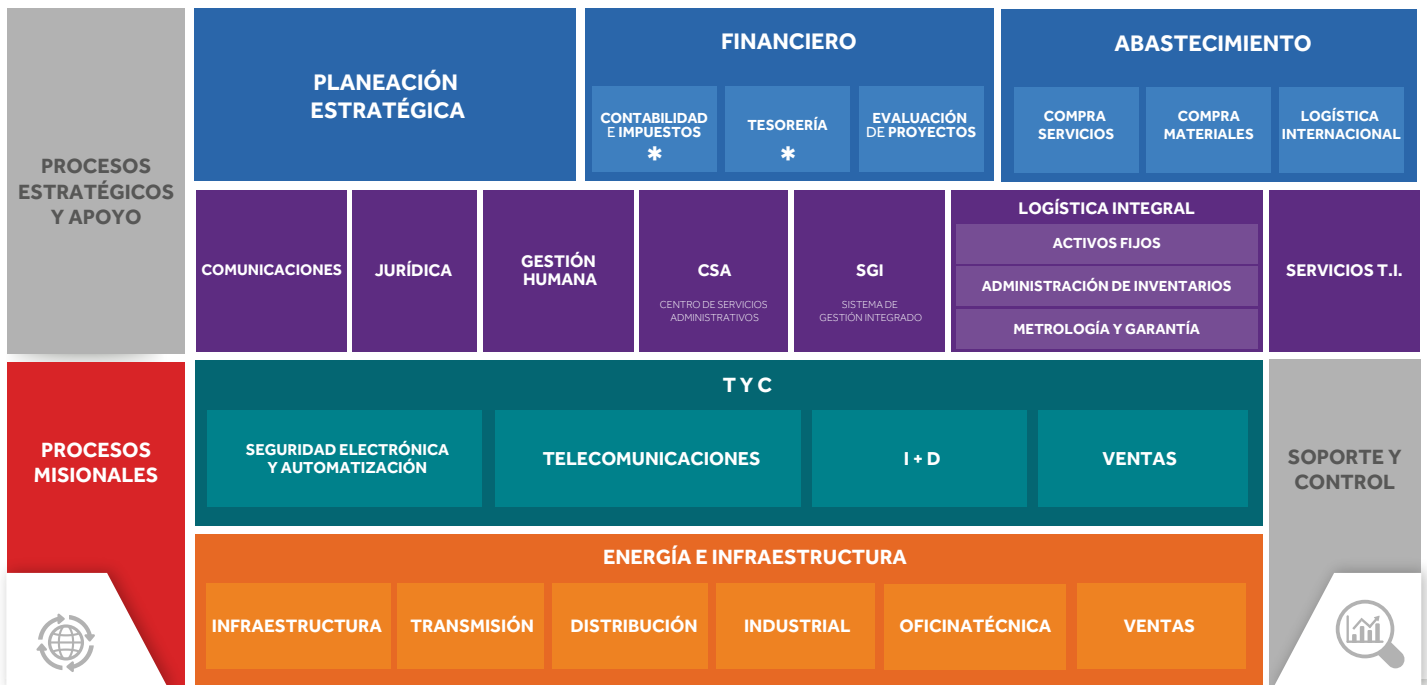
PROCESOS ESTRATÉGICOS Y APOYO

PLANEACIÓN ESTRATÉGICA

FINANCIERO

CONTABILIDAD E IMPUESTOS *

TESORERÍA *

EVALUACIÓN DE PROYECTOS

ABASTECIMIENTO

COMPRA SERVICIOS

COMPRA MATERIALES

LOGÍSTICA INTERNACIONAL

COMUNICACIONES

JURÍDICA

GESTIÓN HUMANA

CSA

CENTRO DE SERVICIOS ADMINISTRATIVOS

SGI

SISTEMA DE GESTIÓN INTEGRADO

LOGÍSTICA INTEGRAL

ACTIVOS FIJOS

ADMINISTRACIÓN DE INVENTARIOS

METROLOGÍA Y GARANTÍA

SERVICIOS T.I.

PROCESOS MISIONALES

T Y C

SEGURIDAD ELECTRÓNICA Y AUTOMATIZACIÓN

TELECOMUNICACIONES

I + D

VENTAS

SOPORTE Y CONTROL

ENERGÍA E INFRAESTRUCTURA

INFRAESTRUCTURA

TRANSMISIÓN

DISTRIBUCIÓN

INDUSTRIAL

OFICINATÉCNICA

VENTAS